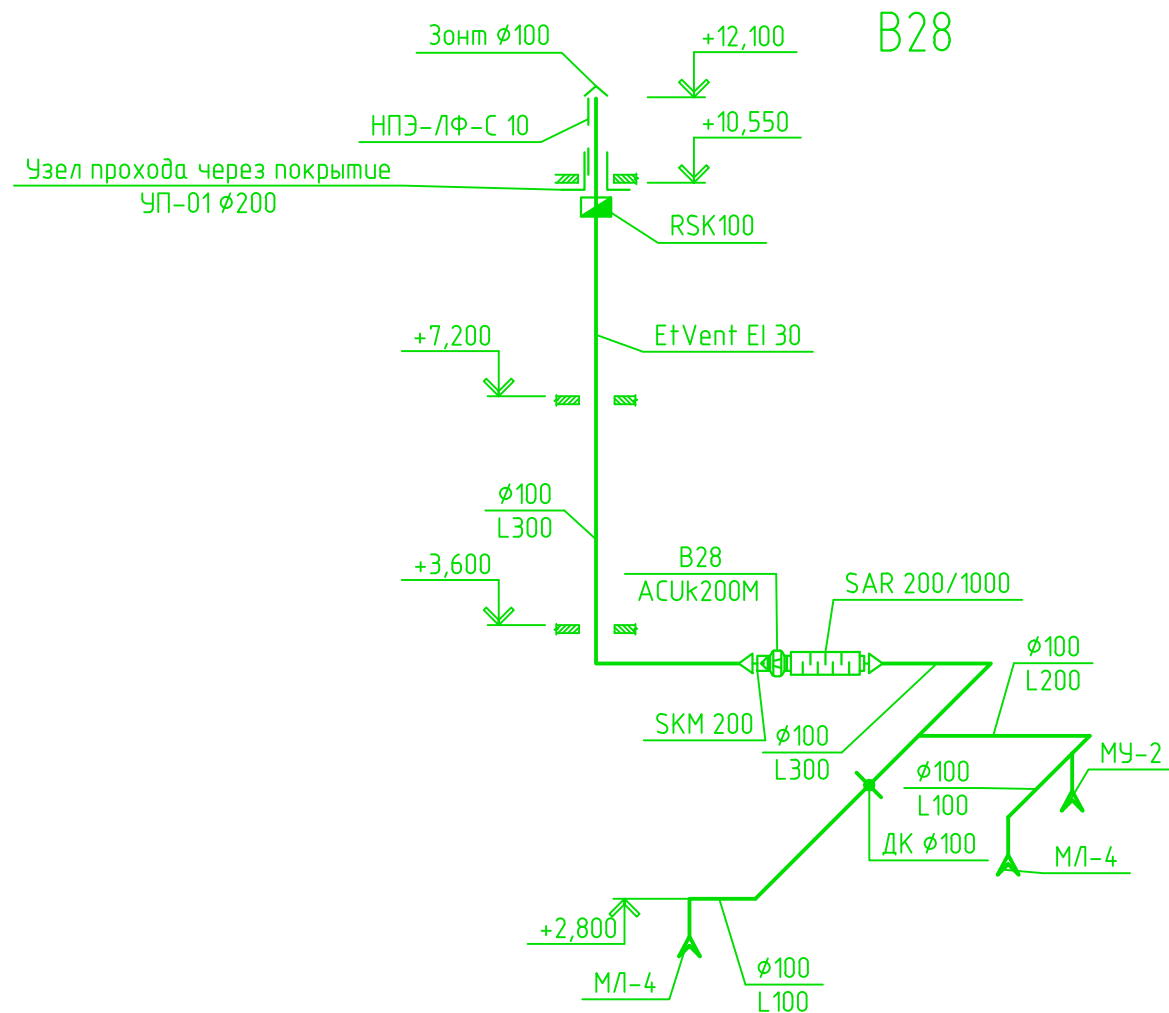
B28

Зонт ⌀100

+12,100

НПЭ-ЛФ-С 10

+10,550

Узел прохода через покрытие
УП-01 ⌀200

RSK100

EtVent EI 30

+7,200

⌀100
L300

+3,600

B28
ACUk200M

SAR 200/1000

⌀100
L200

SKM 200

⌀100
L300

МУ-2

⌀100
L100

ДК ⌀100

МЛ-4

+2,800

⌀100
L100

МЛ-4